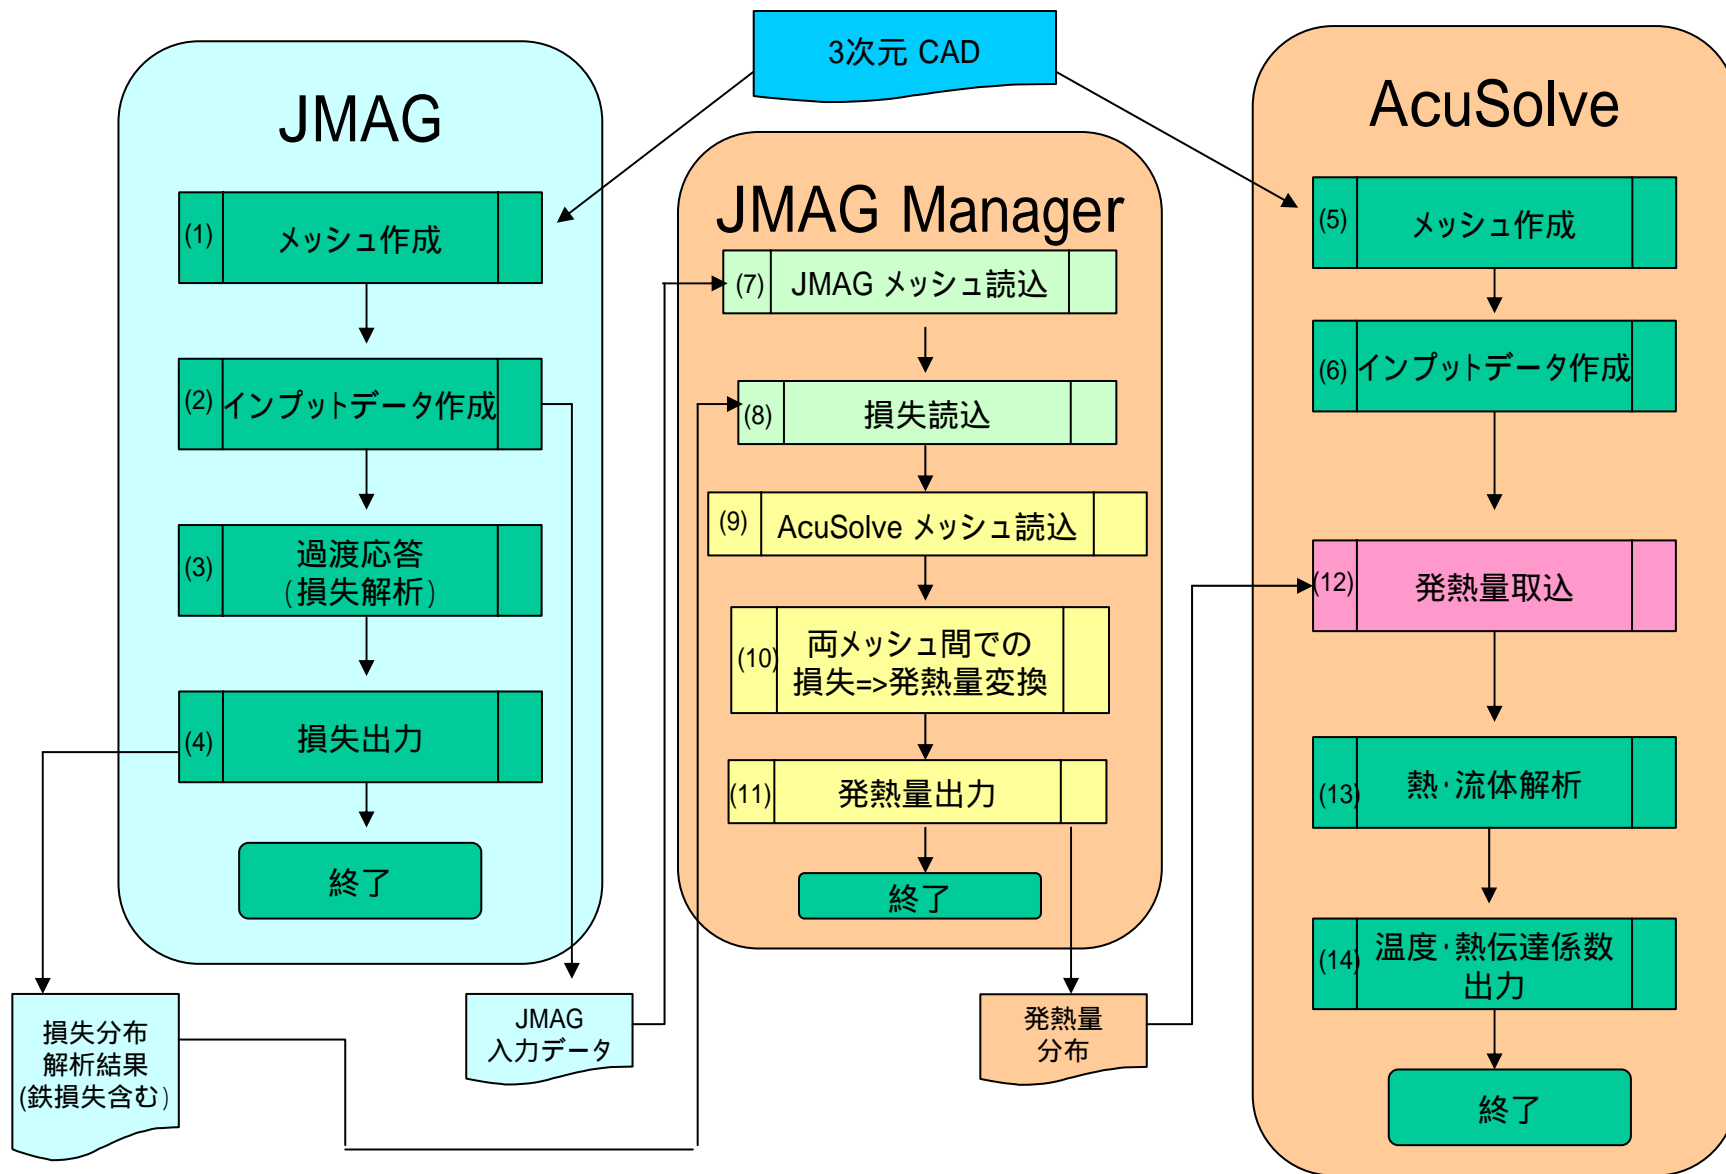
3次元 CAD

JMAG

(1) メッシュ作成

(2) インプットデータ作成

(3) 過渡応答（損失解析）

(4) 損失出力

終了

JMAG Manager

(7) JMAG メッシュ読込

(8) 損失読込

(9) AcuSolve メッシュ読込

(10) 両メッシュ間での損失=>発熱量変換

(11) 発熱量出力

終了

AcuSolve

(5) メッシュ作成

(6) インプットデータ作成

(12) 発熱量取込

(13) 熱·流体解析

(14) 温度·熱伝達係数出力

終了

損失分布解析結果（鉄損失含む）

JMAG 入力データ

発熱量分布